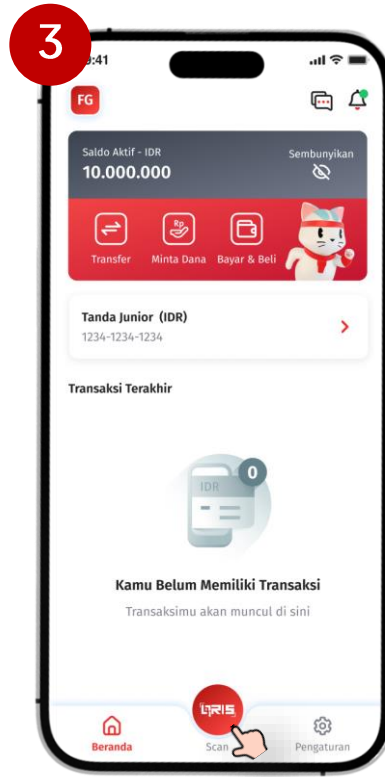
3

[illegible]:41

FG

Saldo Aktif - IDR
10.000.000

Sembunyikan

Transfer
Minta Dana
Bayar & Beli

Tanda Junior (IDR)
1234-1234-1234

Transaksi Terakhir

IDR
0

Kamu Belum Memiliki Transaksi
Transaksimu akan muncul di sini

Beranda
QRIS
Scan
Pengaturan